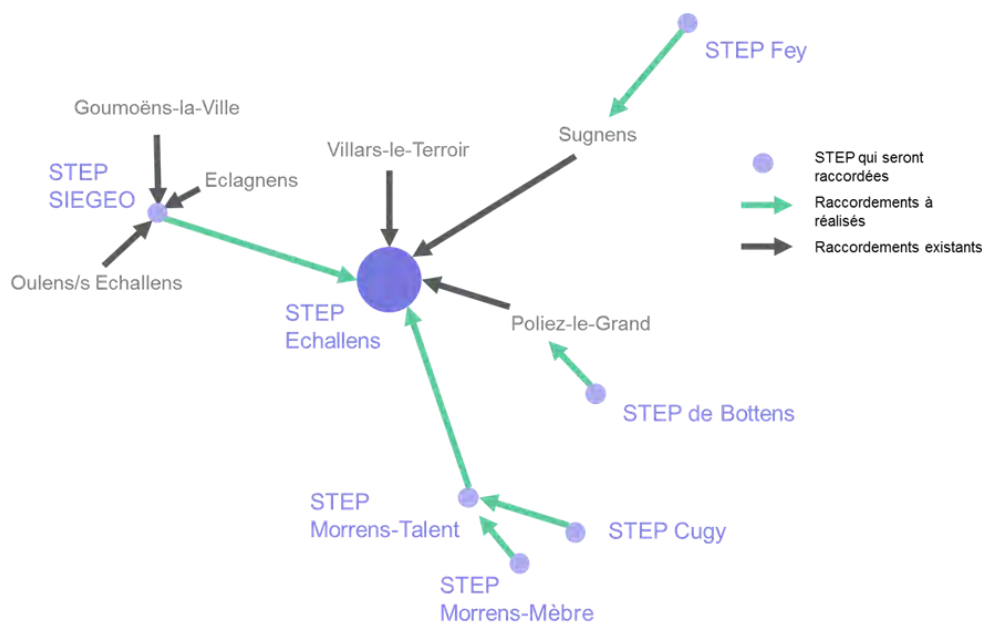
STEP Fey

Goumoëns-la-Ville

Sugnens

Villars-le-Terroir

STEP SIEGEO

Eclagnens

STEP qui seront raccordées

Raccordements à réalisés

Raccordements existants

Oulens/s Echallens

STEP Echallens

Poliez-le-Grand

STEP de Bottens

STEP Morrens-Talent

STEP Cugy

STEP Morrens-Mèbre